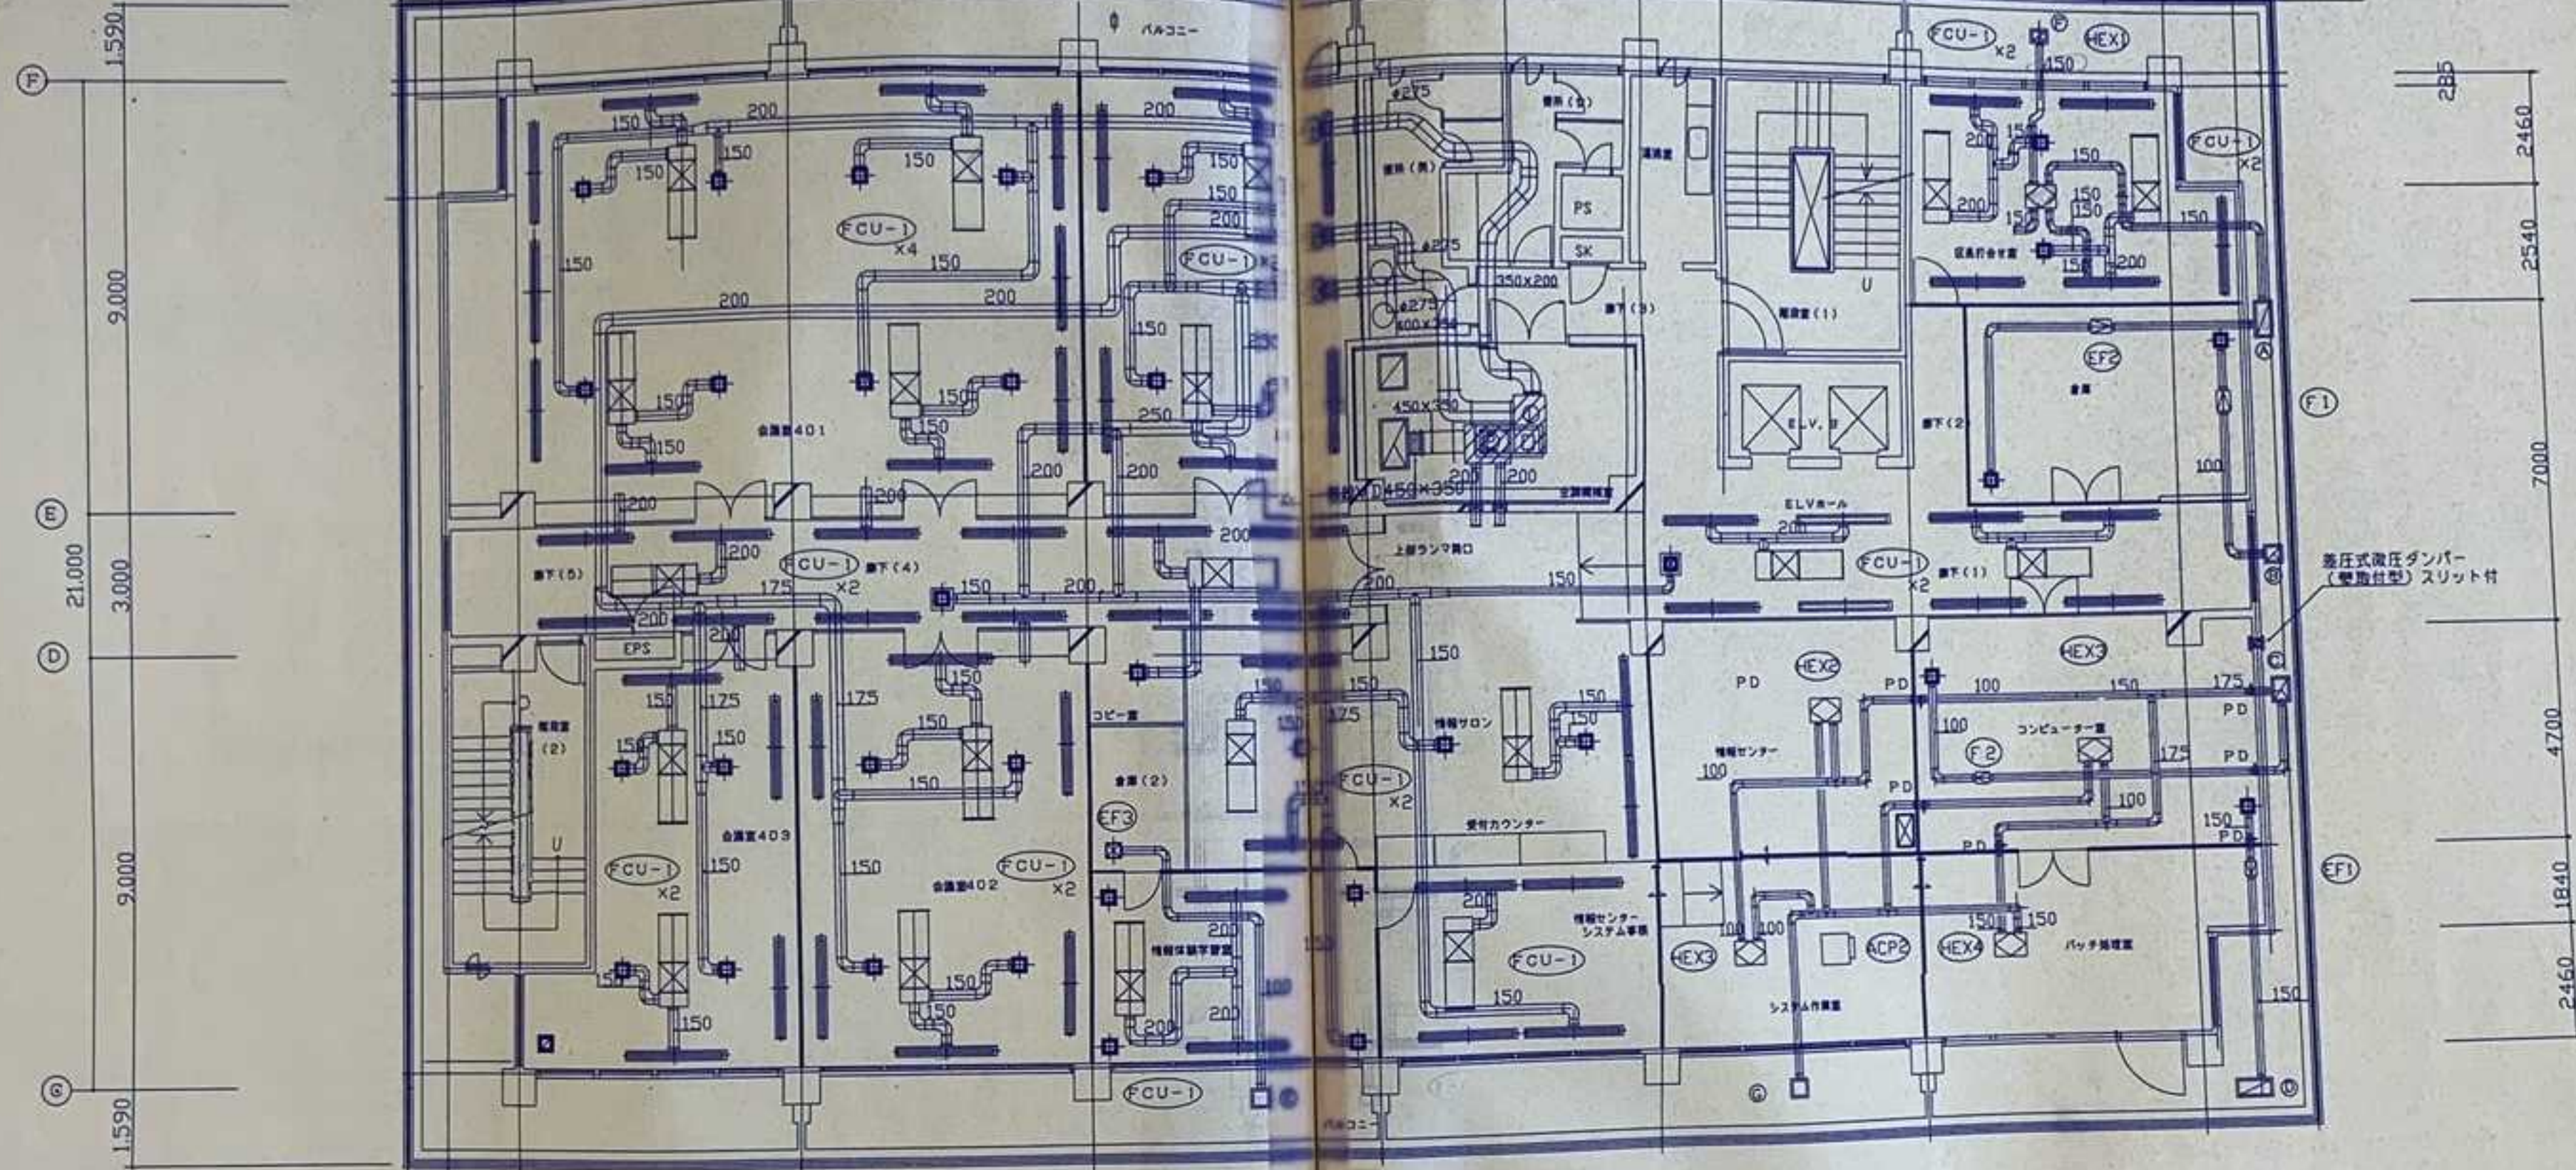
1.590
F
9,000
E
21,000
3,000
D
9,000
C
1.590

バルコニー

200
150
150
150
150
150
FCU-1
×4
150
150
200
200
200
200
150
150
200
FCU-1 ×2
150
150
150
会議室401
150
150
250
200
200
200
200
200
FCU-1
×2
廊下(5)
廊下(4)
175
150
200
200
200
EPS
200
150
175
150
150
175
150
150
階段室
(2)
コピー室
倉庫(2)
EF3
会議室403
会議室402
FCU-1
×2
FCU-1
×2
150
150
150
150
情報休憩室
200
200
200
100
150
150
FCU-1
バルコニー

φ275
便所(女)
便所(男)
PS
SK
φ275
φ275
350x200
600x350
廊下(3)
湯沸室
階段室(1)
U
450x350
450x350
200
200
全熱交換室
上部ランマ開口
200
150
ELV.
ELVホール
200
FCU-1
×2
廊下(2)
廊下(1)
FCU-1
×2
HEX1
150
200
150
150
150
150
200
150
150
200
FCU-1
×2
150
役員打合せ室
EF2
倉庫
F1
100
差圧式微圧ダンパー
(壁取付型)スリット付
150
150
150
150
175
情報サロン
FCU-1
×2
受付カウンター
PD
HEX2
PD
100
150
175
PD
情報センター
100
100
コンピューター室
F2
175
PD
100
PD
PD
150
PD
PD
EF1
200
情報センター
システム事務
FCU-1
150
HEX3
100
100
ACP2
HEX4
150
150
パッチ処理室
システム作業室
150

285
2460
2540
7000
4700
1840
2460